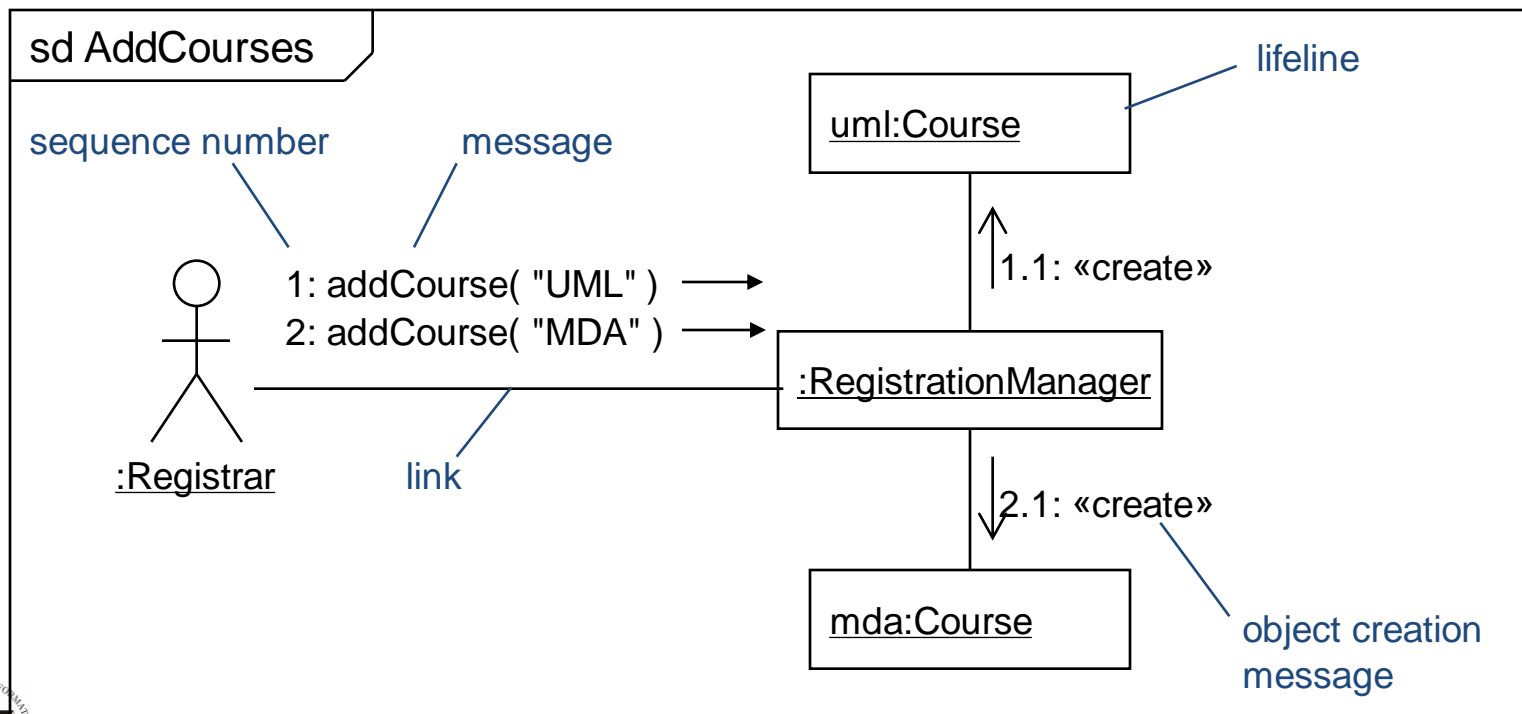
sd AddCourses

lifeline

uml:Course

sequence number

message

1.1: «create»

1: addCourse( "UML" )

2: addCourse( "MDA" )

:RegistrationManager

:Registrar

link

2.1: «create»

mda:Course

object creation message